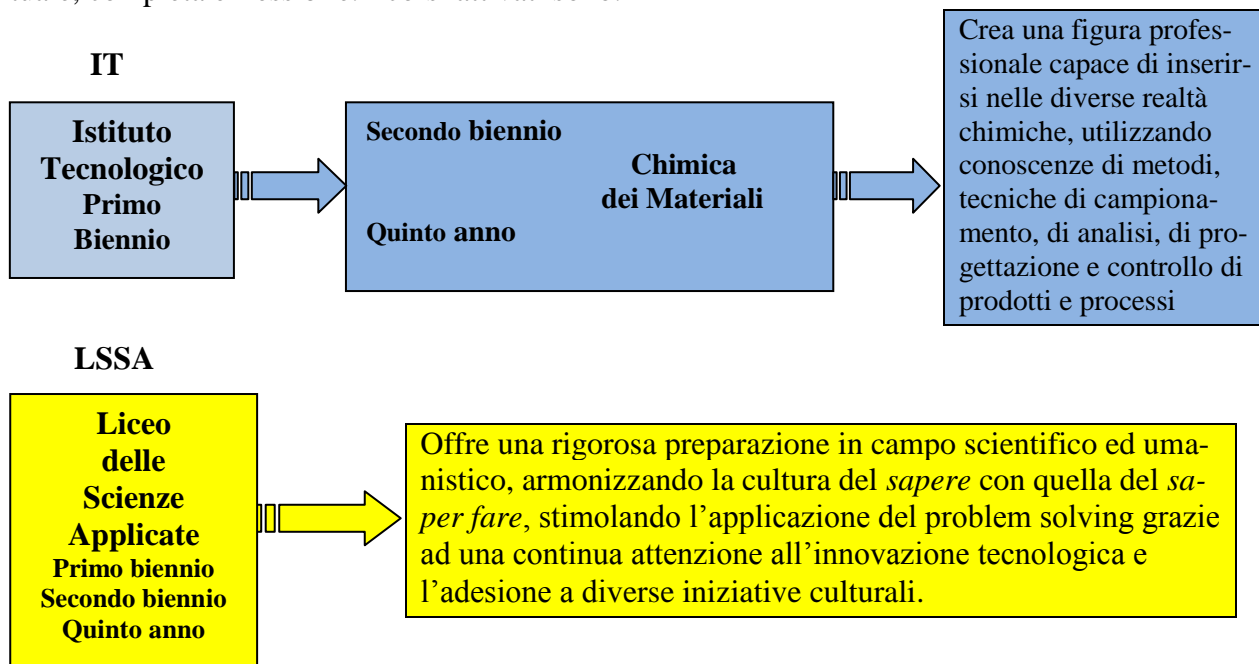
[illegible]

IT

Istituto Tecnologico Primo Biennio

Secondo biennio

Chimica dei Materiali

Quinto anno

Crea una figura professionale capace di inserirsi nelle diverse realtà chimiche, utilizzando conoscenze di metodi, tecniche di campionamento, di analisi, di progettazione e controllo di prodotti e processi

LSSA

Liceo delle Scienze Applicate Primo biennio Secondo biennio Quinto anno

Offre una rigorosa preparazione in campo scientifico ed umanistico, armonizzando la cultura del *sapere* con quella del *saper fare*, stimolando l'applicazione del problem solving grazie ad una continua attenzione all'innovazione tecnologica e l'adesione a diverse iniziative culturali.